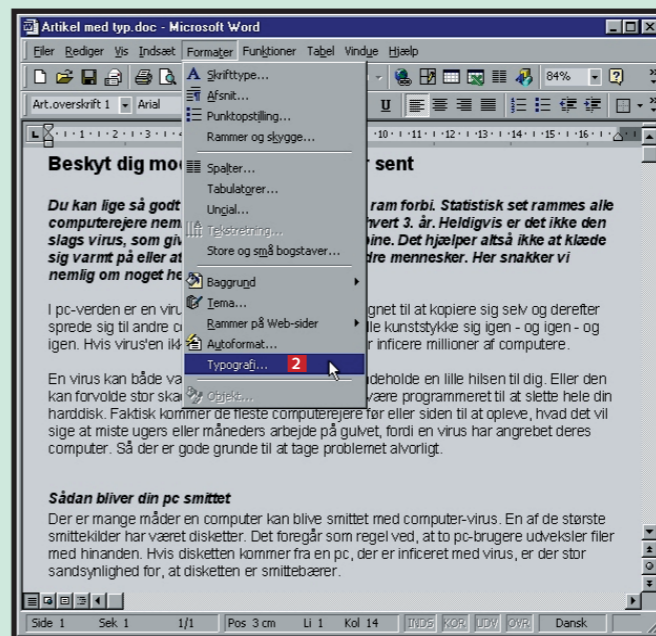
Artikel med typ.doc - Microsoft Word

Filer Rediger Vis Indsæt Formater Funktioner Tabel Vindue Hjælp

84%

Art.overskrift 1 Arial

Skrifttype...
Afsnit...
Punktopstilling...
Rammer og skygge...
Spalter...
Tabulatorer...
Uncial...
Tekstretning...
Store og små bogstaver...
Baggrund
Tema...
Rammer på Web-sider
Autoformat...
Typografi... 2
Objekt...

Beskyt dig mod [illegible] sent

Du kan lige så godt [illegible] ram forbi. Statistisk set rammes alle computerejere nem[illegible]vert 3. år. Heldigvis er det ikke den slags virus, som giv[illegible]pine. Det hjælper altså ikke at klæde sig varmt på eller at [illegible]dre mennesker. Her snakker vi nemlig om noget he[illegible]

I pc-verden er en viru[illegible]gnet til at kopiere sig selv og derefter sprede sig til andre c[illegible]lle kunststykke sig igen - og igen - og igen. Hvis virus'en ik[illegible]r inficere millioner af computere.

En virus kan både va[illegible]ndeholde en lille hilsen til dig. Eller den kan forvolde stor ska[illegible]være programmeret til at slette hele din harddisk. Faktisk kommer de fleste computerejere før eller siden til at opleve, hvad det vil sige at miste ugers eller måneders arbejde på gulvet, fordi en virus har angrebet deres computer. Så der er gode grunde til at tage problemet alvorligt.

Sådan bliver din pc smittet
Der er mange måder en computer kan blive smittet med computer-virus. En af de største smittekilder har været disketter. Det foregår som regel ved, at to pc-brugere udveksler filer med hinanden. Hvis disketten kommer fra en pc, der er inficeret med virus, er der stor sandsynlighed for, at disketten er smittebærer.

Side 1 Sek 1 1/1 Pos 3 cm Li 1 Kol 14 INDS KOR UDV OVR Dansk